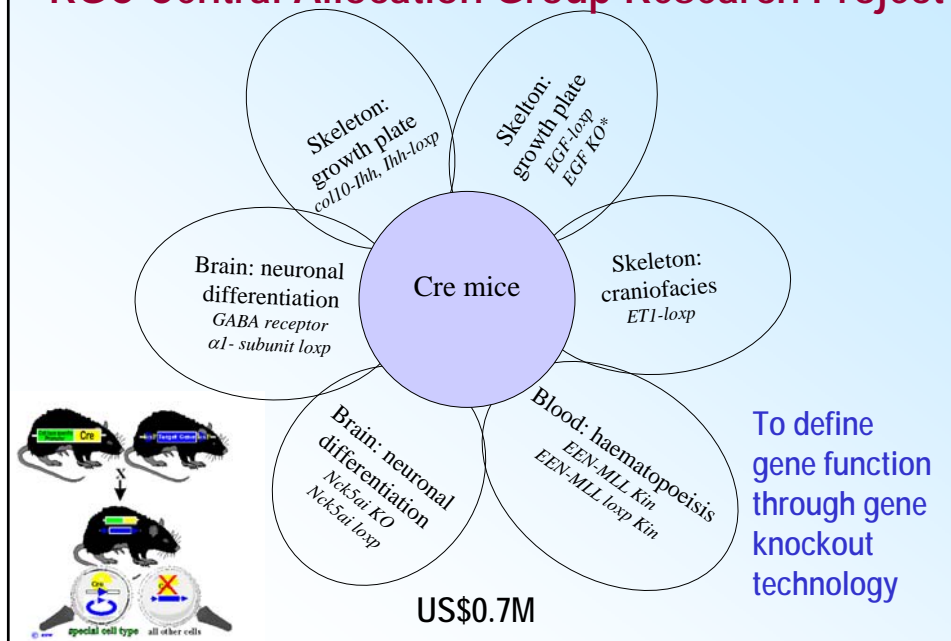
RGC Central Allocation Group Research Project

Skeleton: growth plate
col10-Ihh, Ihh-loxp

Skelton: growth plate
EGF-loxp
EGF KO*

Brain: neuronal differentiation
GABA receptor $\alpha1$- subunit loxp

Cre mice

Skeleton: craniofacies
ET1-loxp

Brain: neuronal differentiation
Nck5ai KO
Nck5ai loxp

Blood: haematopoeisis
EEN-MLL Kin
EEN-MLL loxp Kin

To define gene function through gene knockout technology

Cre
X
special cell type
all other cells

US$0.7M